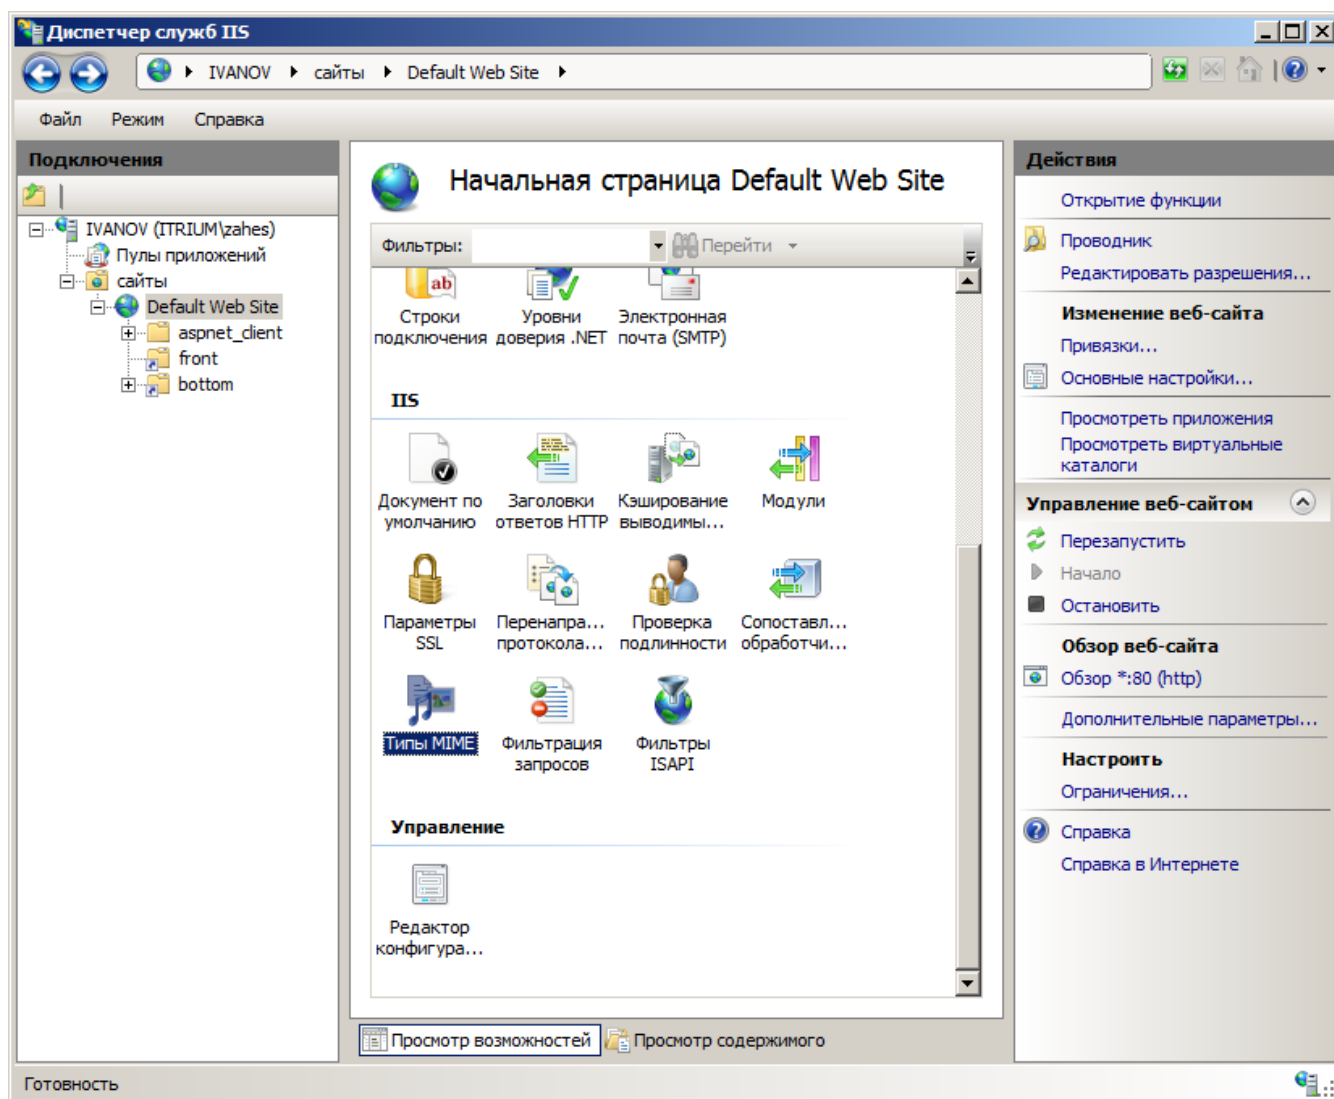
Диспетчер служб IIS

IVANOV ▸ сайты ▸ Default Web Site ▸

Файл Режим Справка

Подключения

IVANOV (ITRIUM\zahes)
Пулы приложений
сайты
Default Web Site
aspnet_client
front
bottom

Начальная страница Default Web Site

Фильтры: Перейти

Строки подключения
Уровни доверия .NET
Электронная почта (SMTP)

IIS

Документ по умолчанию
Заголовки ответов HTTP
Кэширование выводимы...
Модули
Параметры SSL
Перенапра... протокола...
Проверка подлинности
Сопоставл... обработчи...
Типы MIME
Фильтрация запросов
Фильтры ISAPI

Управление

Редактор конфигура...

Просмотр возможностей
Просмотр содержимого

Действия

Открытие функции
Проводник
Редактировать разрешения...

Изменение веб-сайта
Привязки...
Основные настройки...
Просмотреть приложения
Просмотреть виртуальные каталоги

Управление веб-сайтом
Перезапустить
Начало
Остановить

Обзор веб-сайта
Обзор *:80 (http)
Дополнительные параметры...

Настроить
Ограничения...

Справка
Справка в Интернете

Готовность